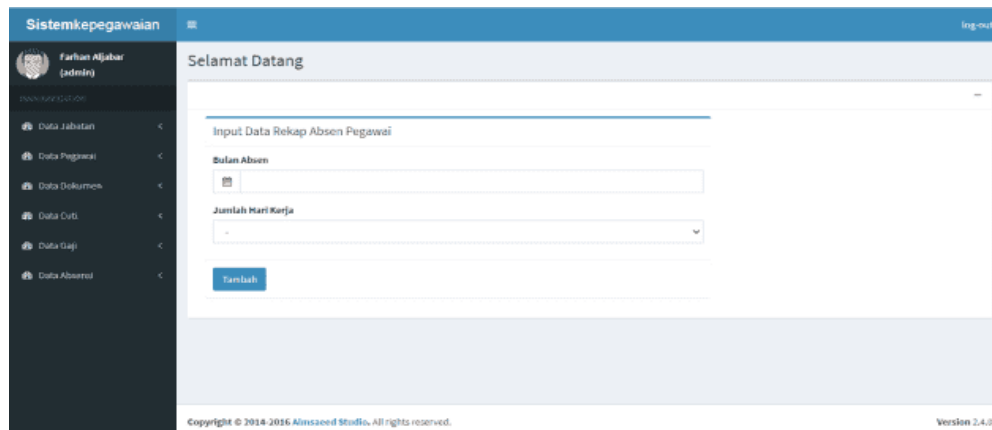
Sistemkepegawaian

log-out

Farhan Aljabar (admin)

MAIN NAVIGATION

Data Jabatan

Data Pegawai

Data Dokumen

Data Cuti

Data Gaji

Data Absensi

Selamat Datang

–

Input Data Rekap Absen Pegawai

Bulan Absen

Jumlah Hari Kerja

-

Tambah

Copyright © 2014-2016 Almsaeed Studio. All rights reserved.

Version 2.4.0